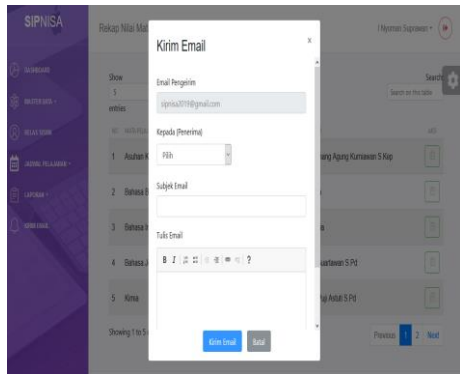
SIPNISA

Rekap Nilai Mat

I Nyoman Suprawen

DASHBOARD

MASTER DATA

KELAS SISWA

JADWAL PELAJARAN

LAPORAN

KIRIM EMAIL

Show 5 entries

Search: Search on this table

NO MATA PELA

1 Asuhan K

2 Bahasa I

3 Bahasa I

4 Bahasa J

5 Kimia

ang Agung Kurniawan S.Kep

n

uarlawan S.Pd

ap Astuti S.Pd

Showing 1 to 5

Previous 1 2 Next

Kirim Email

×

Email Pengirim

sipnisa2019@gmail.com

Kepada (Penerima)

Pilih

Subjek Email

Tulis Email

B I ?

Kirim Email

Batal